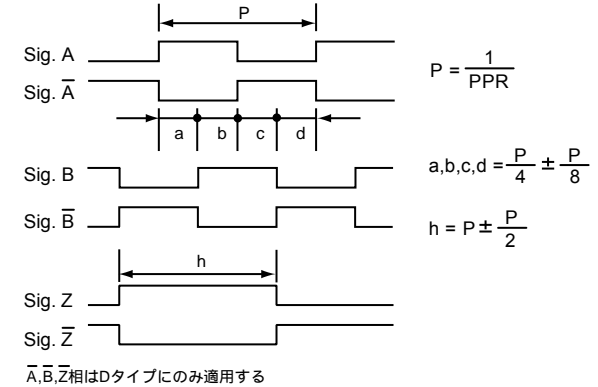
P

Sig. A

Sig. $\overline{A}$

a b c d

Sig. B

Sig. $\overline{B}$

h

Sig. Z

Sig. $\overline{Z}$

$P = \frac{1}{PPR}$

$a,b,c,d = \frac{P}{4} \pm \frac{P}{8}$

$h = P \pm \frac{P}{2}$

$\overline{A}$,$\overline{B}$,$\overline{Z}$相はDタイプにのみ適用する